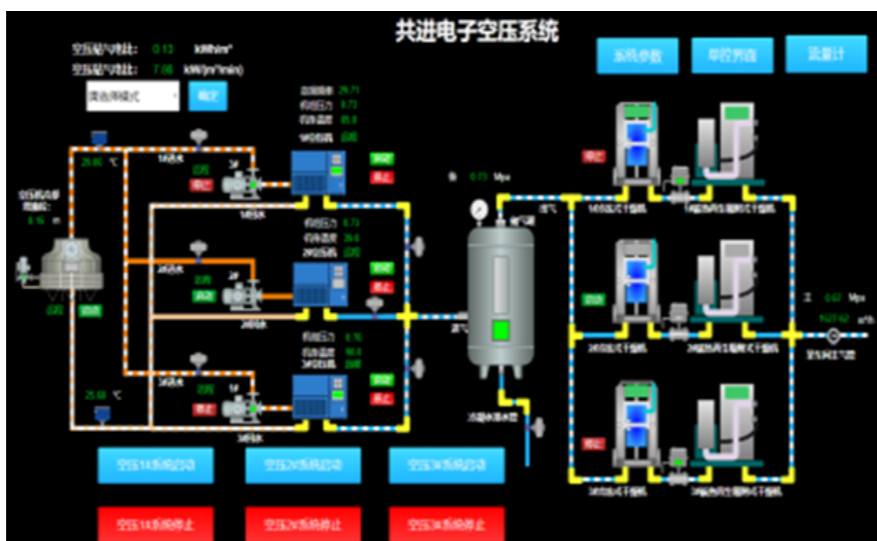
共进电子空压系统

系统参数 单控界面 流量计

空压站气耗比: 0.13 kWh/m³
空压站气耗比: 7.06 kW/(m³/min)

请选择模式 确定

25.86 ℃
1#冷却水
1#
启动
停止
1#冷却水

冷却塔液位
液位:
8.56 m

启动
启动

2#冷却水
2#
启动
停止
2#冷却水

25.68 ℃
3#冷却水
3#
启动
停止
3#冷却水

运行频率 29.71
排气压力 0.73
排气温度 85.8
1#空压机 启动
启动
停止

排气压力 0.73
排气温度 74.6
2#空压机 启动
启动
停止

排气压力 0.70
排气温度 90.6
3#空压机 启动
启动
停止

压 0.73 Mpa
储气罐
进气
出气
冷凝水排水阀

出气

1#冷干机
1#吸附式干燥机
启动
2#冷干机
2#吸附式干燥机
启动
3#冷干机
3#吸附式干燥机
启动

压 0.67 Mpa
1527.62 m³/h
至车间用气点

空压1#系统启动 空压2#系统启动 空压3#系统启动
空压1#系统停止 空压2#系统停止 空压3#系统停止